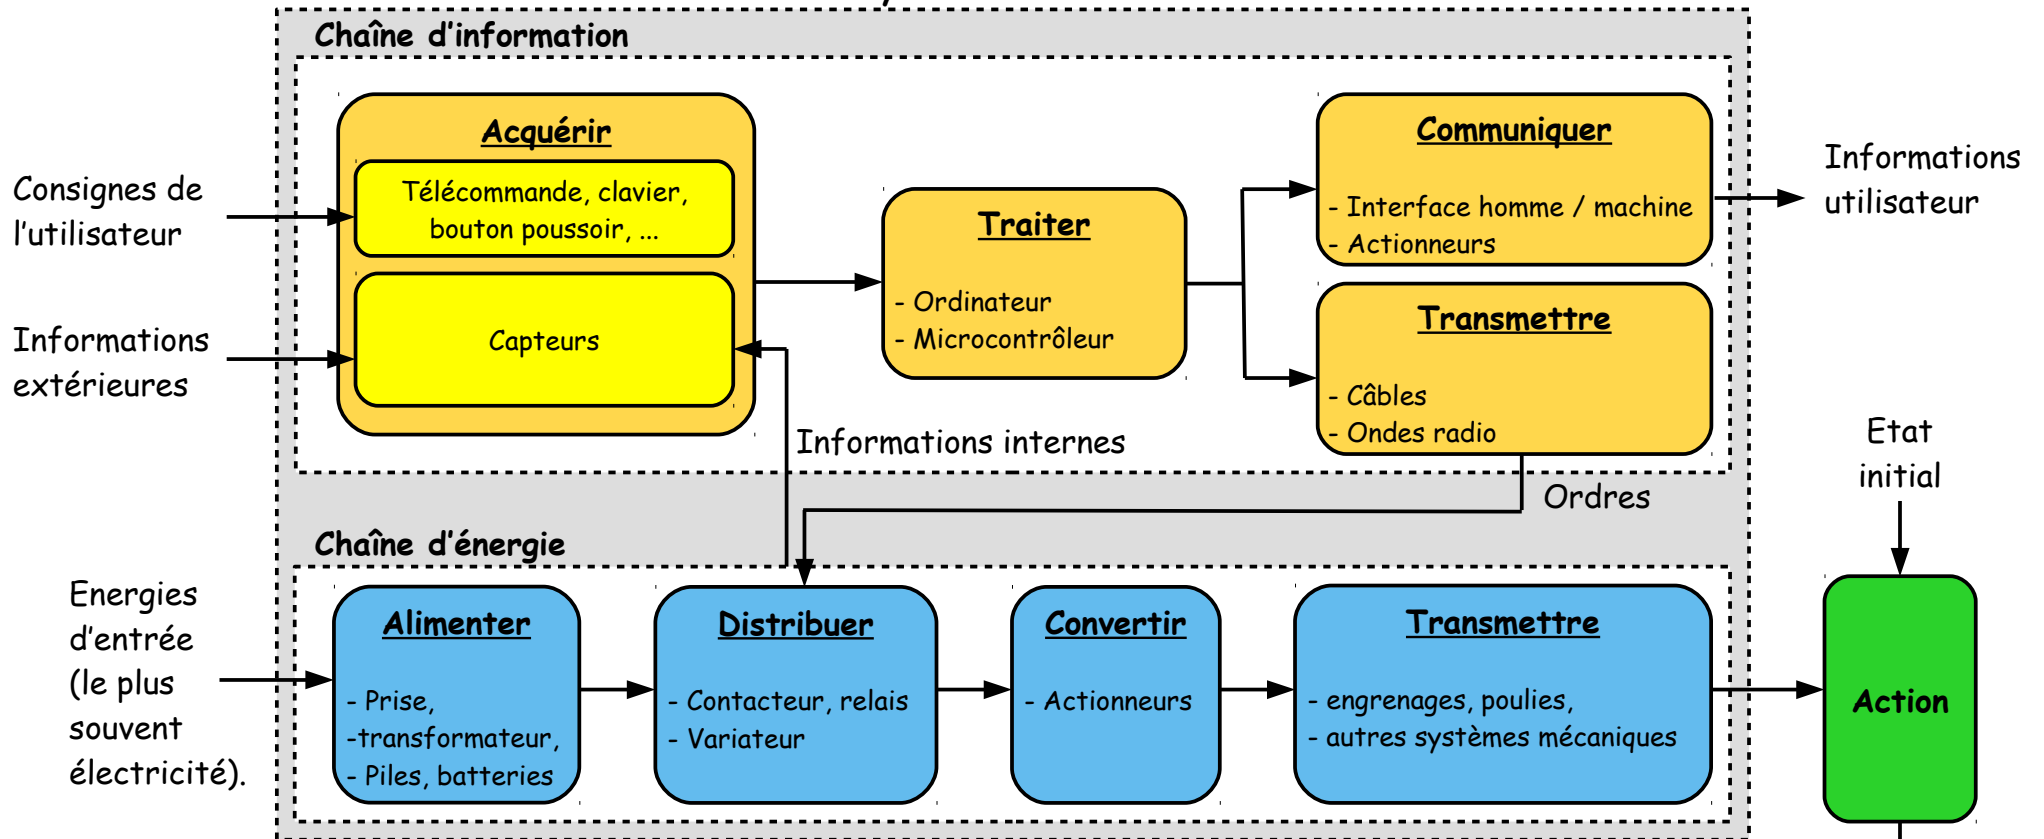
Chaîne d'information

Consignes de l'utilisateur

Informations extérieures

Acquérir

Télécommande, clavier, bouton poussoir, ...

Capteurs

Traiter

- Ordinateur
- Microcontrôleur

Communiquer

- Interface homme / machine
- Actionneurs

Transmettre

- Câbles
- Ondes radio

Informations utilisateur

Informations internes

Ordres

Etat initial

Chaîne d'énergie

Energies d'entrée (le plus souvent électricité).

Alimenter

- Prise,
-transformateur,
- Piles, batteries

Distribuer

- Contacteur, relais
- Variateur

Convertir

- Actionneurs

Transmettre

- engrenages, poulies,
- autres systèmes mécaniques

Action